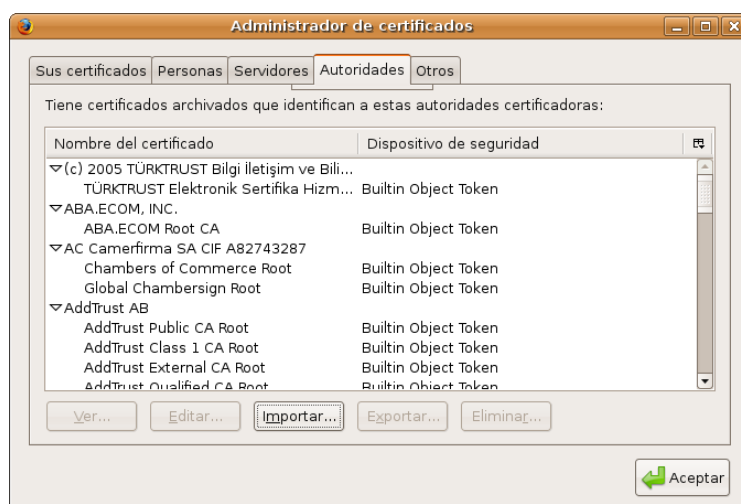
Administrador de certificados

Sus certificados | Personas | Servidores | Autoridades | Otros

Tiene certificados archivados que identifican a estas autoridades certificadoras:

| Nombre del certificado | Dispositivo de seguridad |
|---|---|
| ▽(c) 2005 TÜRKTRUST Bilgi İletişim ve Bili... | |
| TÜRKTRUST Elektronik Sertifika Hizm... | Builtin Object Token |
| ▽ABA.ECOM, INC. | |
| ABA.ECOM Root CA | Builtin Object Token |
| ▽AC Camerfirma SA CIF A82743287 | |
| Chambers of Commerce Root | Builtin Object Token |
| Global Chambersign Root | Builtin Object Token |
| ▽AddTrust AB | |
| AddTrust Public CA Root | Builtin Object Token |
| AddTrust Class 1 CA Root | Builtin Object Token |
| AddTrust External CA Root | Builtin Object Token |
| AddTrust Qualified CA Root | Builtin Object Token |

Ver... | Editar... | Importar... | Exportar... | Eliminar...

Aceptar